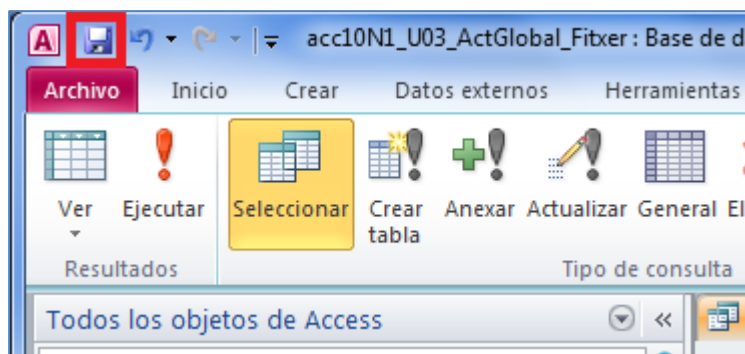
A acc10N1_U03_ActGlobal_Fitxer : Base de d

Archivo Inicio Crear Datos externos Herramientas

Ver Ejecutar Seleccionar Crear tabla Anexar Actualizar General El

Resultados Tipo de consulta

Todos los objetos de Access «